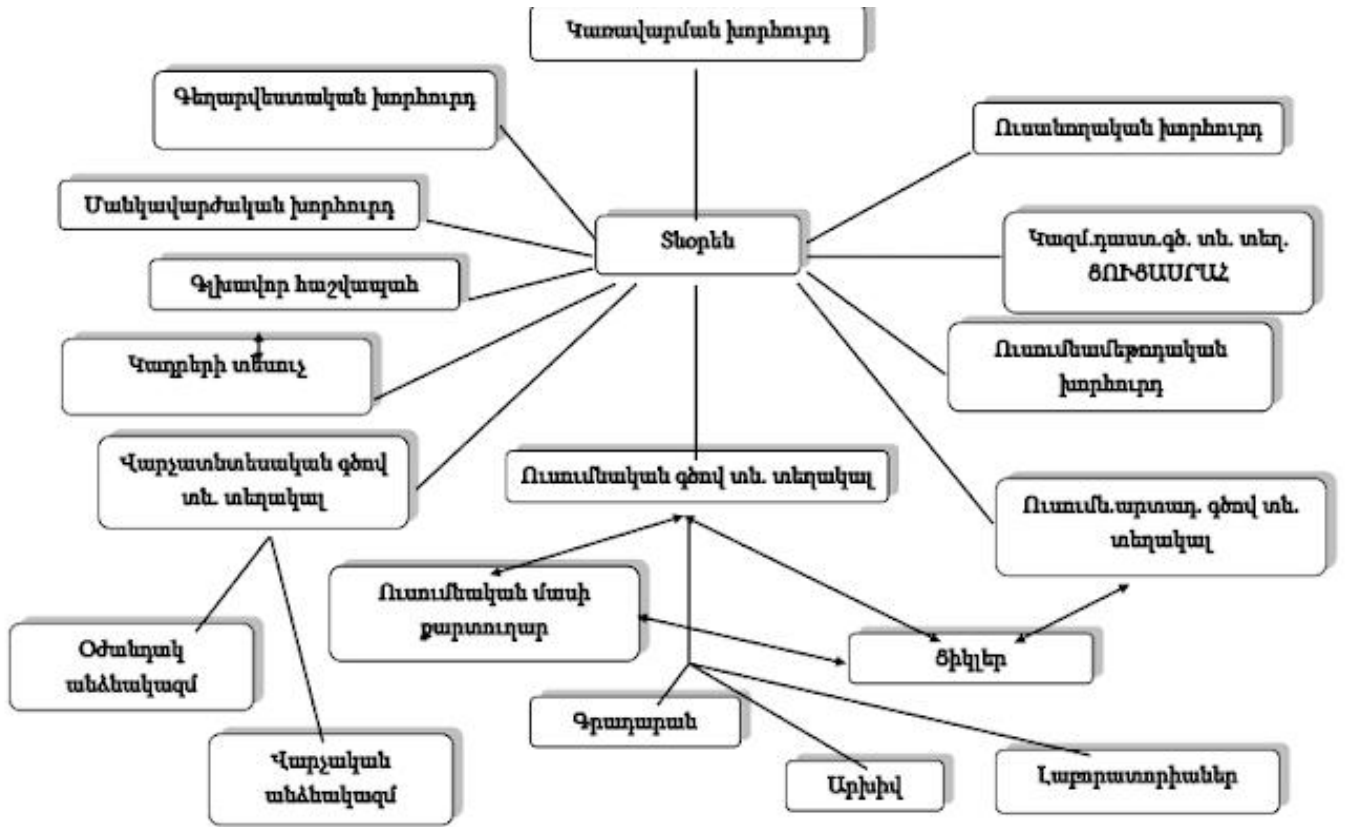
Կառավարման խորհուրդ

Գեղարվեստական խորհուրդ

Ուսանողական խորհուրդ

Մանկավարժական խորհուրդ

Տնօրեն

Կազմ.դաստ.գծ. տն. տեղ. ՅՈՒՑԱՄՐԱՀ

Գլխավոր հաշվապահ

Կադրերի տեսուչ

Ուսումնամեթոդական խորհուրդ

Վարչատնտեսական գծով տն. տեղակալ

Ուսումնական գծով տն. տեղակալ

Ուսումն.արտադ. գծով տն. տեղակալ

Ուսումնական մասի քարտուղար

Օժանդակ անձնակազմ

Ցիկլեր

Գրադարան

Վարչական անձնակազմ

Արխիվ

Լաբորատորիաներ